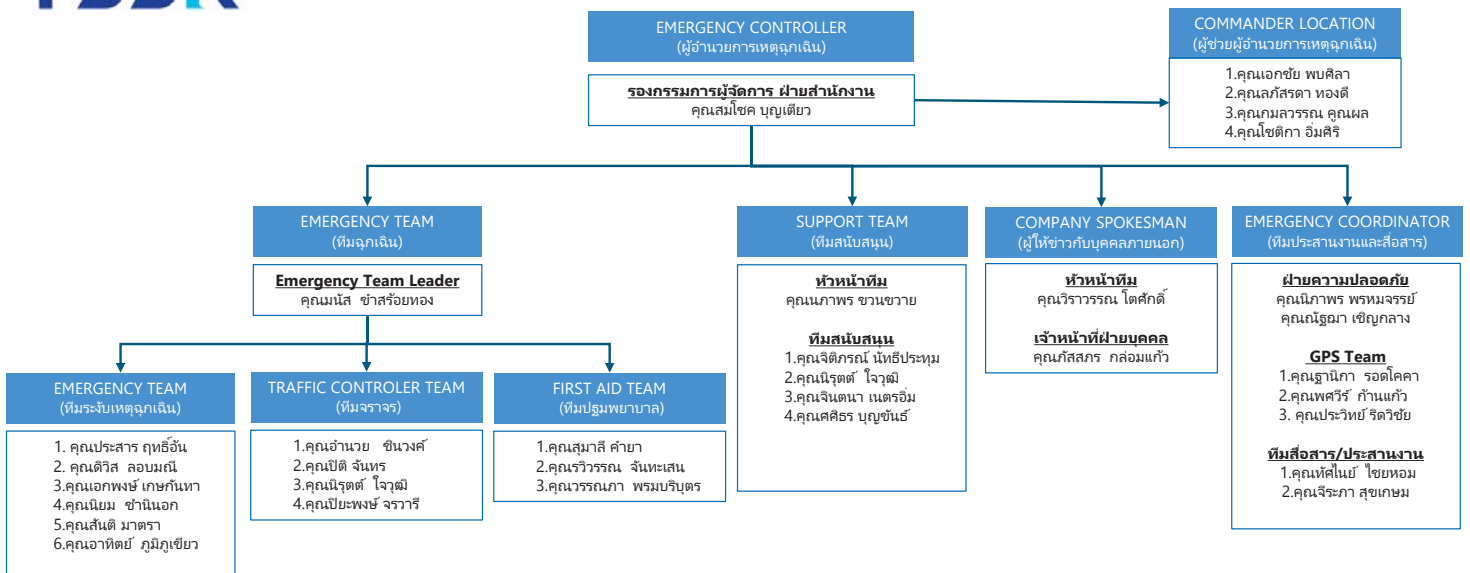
EMERGENCY CONTROLLER
(ผู้อำนวยการเหตุฉุกเฉิน)

รองกรรมการผู้จัดการ ฝ่ายสำนักงาน
คุณสมโชค บุญเตียว

COMMANDER LOCATION
(ผู้ช่วยผู้อำนวยการเหตุฉุกเฉิน)

1.คุณเอกชัย พบศิลา
2.คุณลภัสรดา ทองดี
3.คุณกมลวรรณ คูณผล
4.คุณโชติกา อิ่มศิริ

EMERGENCY TEAM
(ทีมฉุกเฉิน)

Emergency Team Leader
คุณมนัส ขำสร้อยทอง

SUPPORT TEAM
(ทีมสนับสนุน)

หัวหน้าทีม
คุณนภาพร ขวนขวาย

ทีมสนับสนุน
1.คุณจิติภรณ์ นัทธีประทุม
2.คุณนิรุตต์ ใจวุฒิ
3.คุณจินตนา เนตรอิ่ม
4.คุณศศิธร บุญขันธ์

COMPANY SPOKESMAN
(ผู้ให้ข่าวกับบุคคลภายนอก)

หัวหน้าทีม
คุณวิราวรรณ โตศักดิ์

เจ้าหน้าที่ฝ่ายบุคคล
คุณภัสสภร กล่อมแก้ว

EMERGENCY COORDINATOR
(ทีมประสานงานและสื่อสาร)

ฝ่ายความปลอดภัย
คุณนิภาพร พรหมจรรย์
คุณณัฐฌา เชิญกลาง

GPS Team
1.คุณฐานิกา รอดโคคา
2.คุณพศวีร์ ก้านแก้ว
3. คุณประวิทย์ ริดวิชัย

ทีมสื่อสาร/ประสานงาน
1.คุณทัศไนย์ ไชยหอม
2.คุณจีระภา สุขเกษม

EMERGENCY TEAM
(ทีมระงับเหตุฉุกเฉิน)

1. คุณประสาร ฤทธิ์อ้น
2. คุณติวิส ลอบมณี
3.คุณเอกพงษ์ เกษกันทา
4.คุณนิยม ชำนินอก
5.คุณสันติ มาตรา
6.คุณอาทิตย์ ภูมิภูเขียว

TRAFFIC CONTROLER TEAM
(ทีมจราจร)

1.คุณอำนวย ชินวงศ์
2.คุณปิติ จันทร
3.คุณนิรุตต์ ใจวุฒิ
4.คุณปิยะพงษ์ จรวารี

FIRST AID TEAM
(ทีมปฐมพยาบาล)

1.คุณสุมาลี คำยา
2.คุณรวิวรรณ จันทะเสน
3.คุณวรรณภา พรมบริบุตร